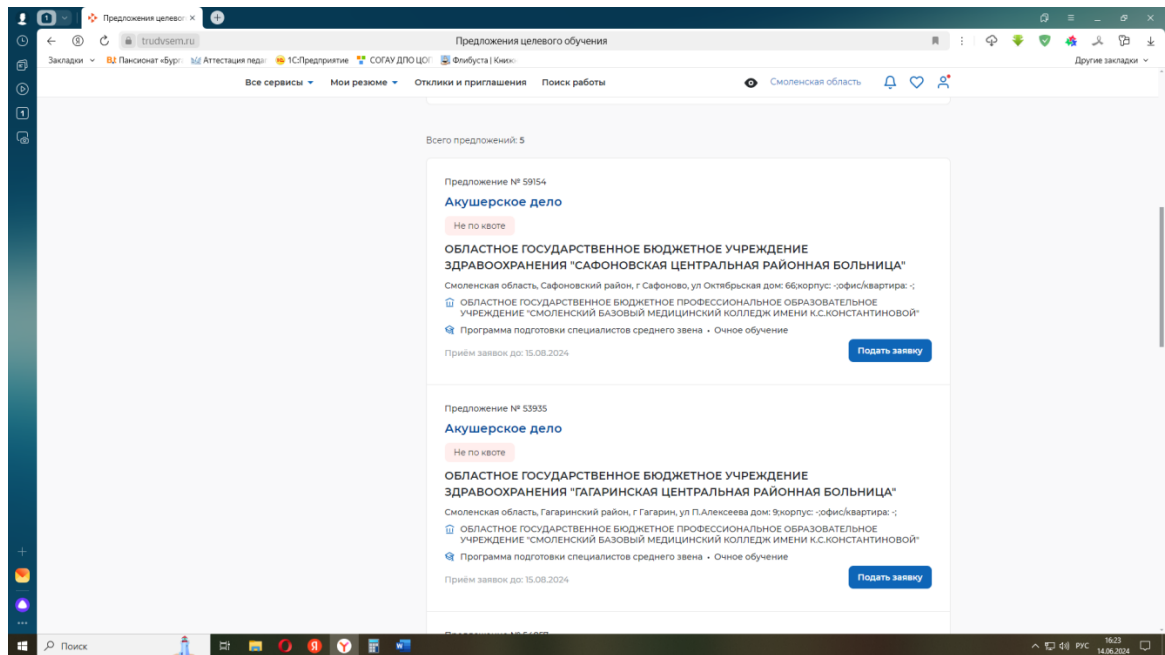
Предложения целевог ×

trudvsem.ru

Предложения целевого обучения

Закладки Пансионат «Бург Аттестация педа 1С:Предприятие СОГАУ ДПО ЦОГ Флибуста | Книж

Другие закладки

Все сервисы Мои резюме Отклики и приглашения Поиск работы

Смоленская область

Всего предложений: 5

Предложение № 59154

Акушерское дело

Не по квоте

ОБЛАСТНОЕ ГОСУДАРСТВЕННОЕ БЮДЖЕТНОЕ УЧРЕЖДЕНИЕ ЗДРАВООХРАНЕНИЯ "САФОНОВСКАЯ ЦЕНТРАЛЬНАЯ РАЙОННАЯ БОЛЬНИЦА"

Смоленская область, Сафоновский район, г Сафоново, ул Октябрьская дом: 66;корпус: -;офис/квартира: -;

ОБЛАСТНОЕ ГОСУДАРСТВЕННОЕ БЮДЖЕТНОЕ ПРОФЕССИОНАЛЬНОЕ ОБРАЗОВАТЕЛЬНОЕ УЧРЕЖДЕНИЕ "СМОЛЕНСКИЙ БАЗОВЫЙ МЕДИЦИНСКИЙ КОЛЛЕДЖ ИМЕНИ К.С.КОНСТАНТИНОВОЙ"

Программа подготовки специалистов среднего звена • Очное обучение

Приём заявок до: 15.08.2024

Подать заявку

Предложение № 53935

Акушерское дело

Не по квоте

ОБЛАСТНОЕ ГОСУДАРСТВЕННОЕ БЮДЖЕТНОЕ УЧРЕЖДЕНИЕ ЗДРАВООХРАНЕНИЯ "ГАГАРИНСКАЯ ЦЕНТРАЛЬНАЯ РАЙОННАЯ БОЛЬНИЦА"

Смоленская область, Гагаринский район, г Гагарин, ул П.Алексеева дом: 9;корпус: -;офис/квартира: -;

ОБЛАСТНОЕ ГОСУДАРСТВЕННОЕ БЮДЖЕТНОЕ ПРОФЕССИОНАЛЬНОЕ ОБРАЗОВАТЕЛЬНОЕ УЧРЕЖДЕНИЕ "СМОЛЕНСКИЙ БАЗОВЫЙ МЕДИЦИНСКИЙ КОЛЛЕДЖ ИМЕНИ К.С.КОНСТАНТИНОВОЙ"

Программа подготовки специалистов среднего звена • Очное обучение

Приём заявок до: 15.08.2024

Подать заявку

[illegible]

Поиск

РУС 16:23 14.06.2024